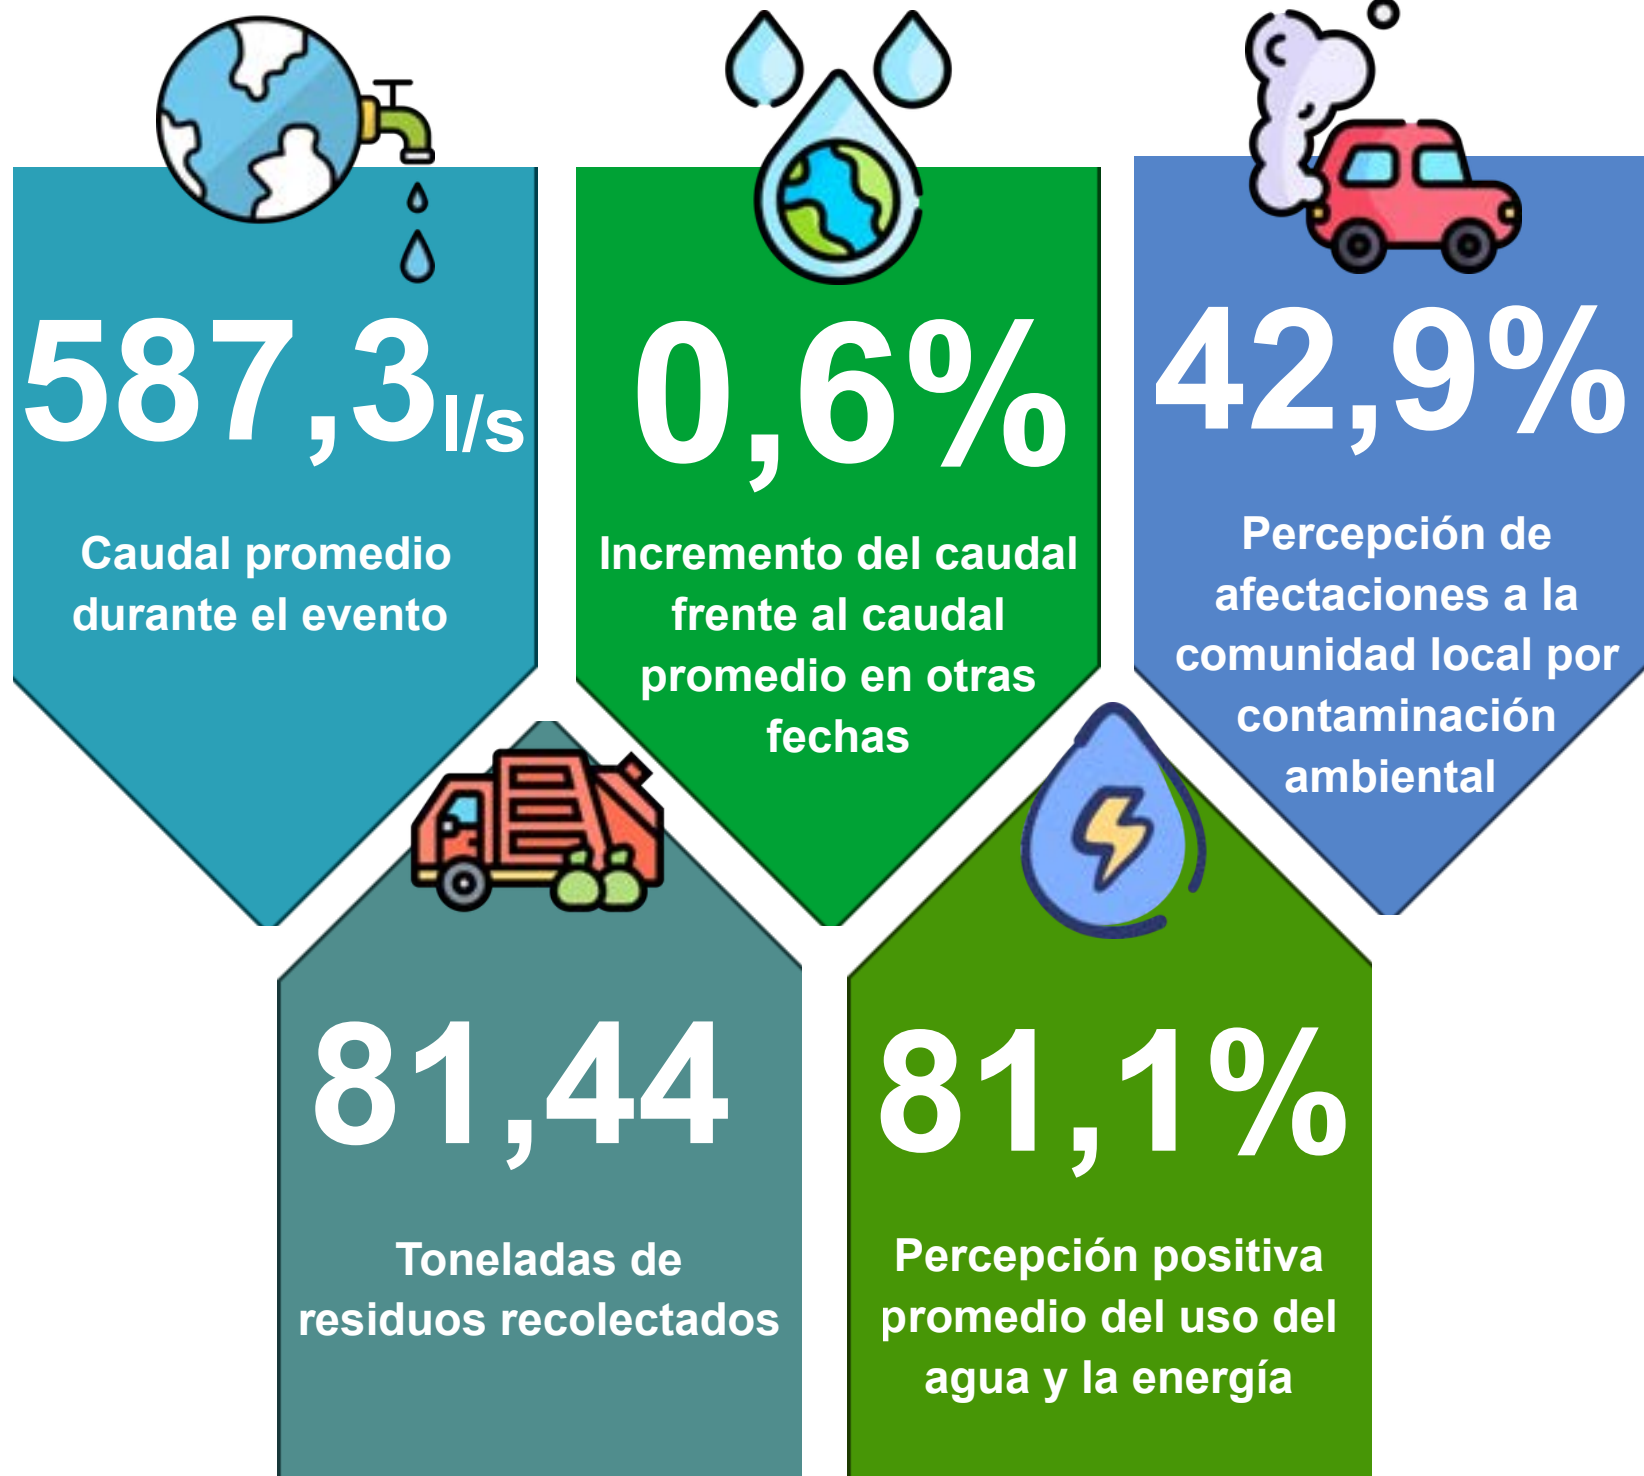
587,3l/s

Caudal promedio durante el evento

0,6%

Incremento del caudal frente al caudal promedio en otras fechas

42,9%

Percepción de afectaciones a la comunidad local por contaminación ambiental

81,44

Toneladas de residuos recolectados

81,1%

Percepción positiva promedio del uso del agua y la energía